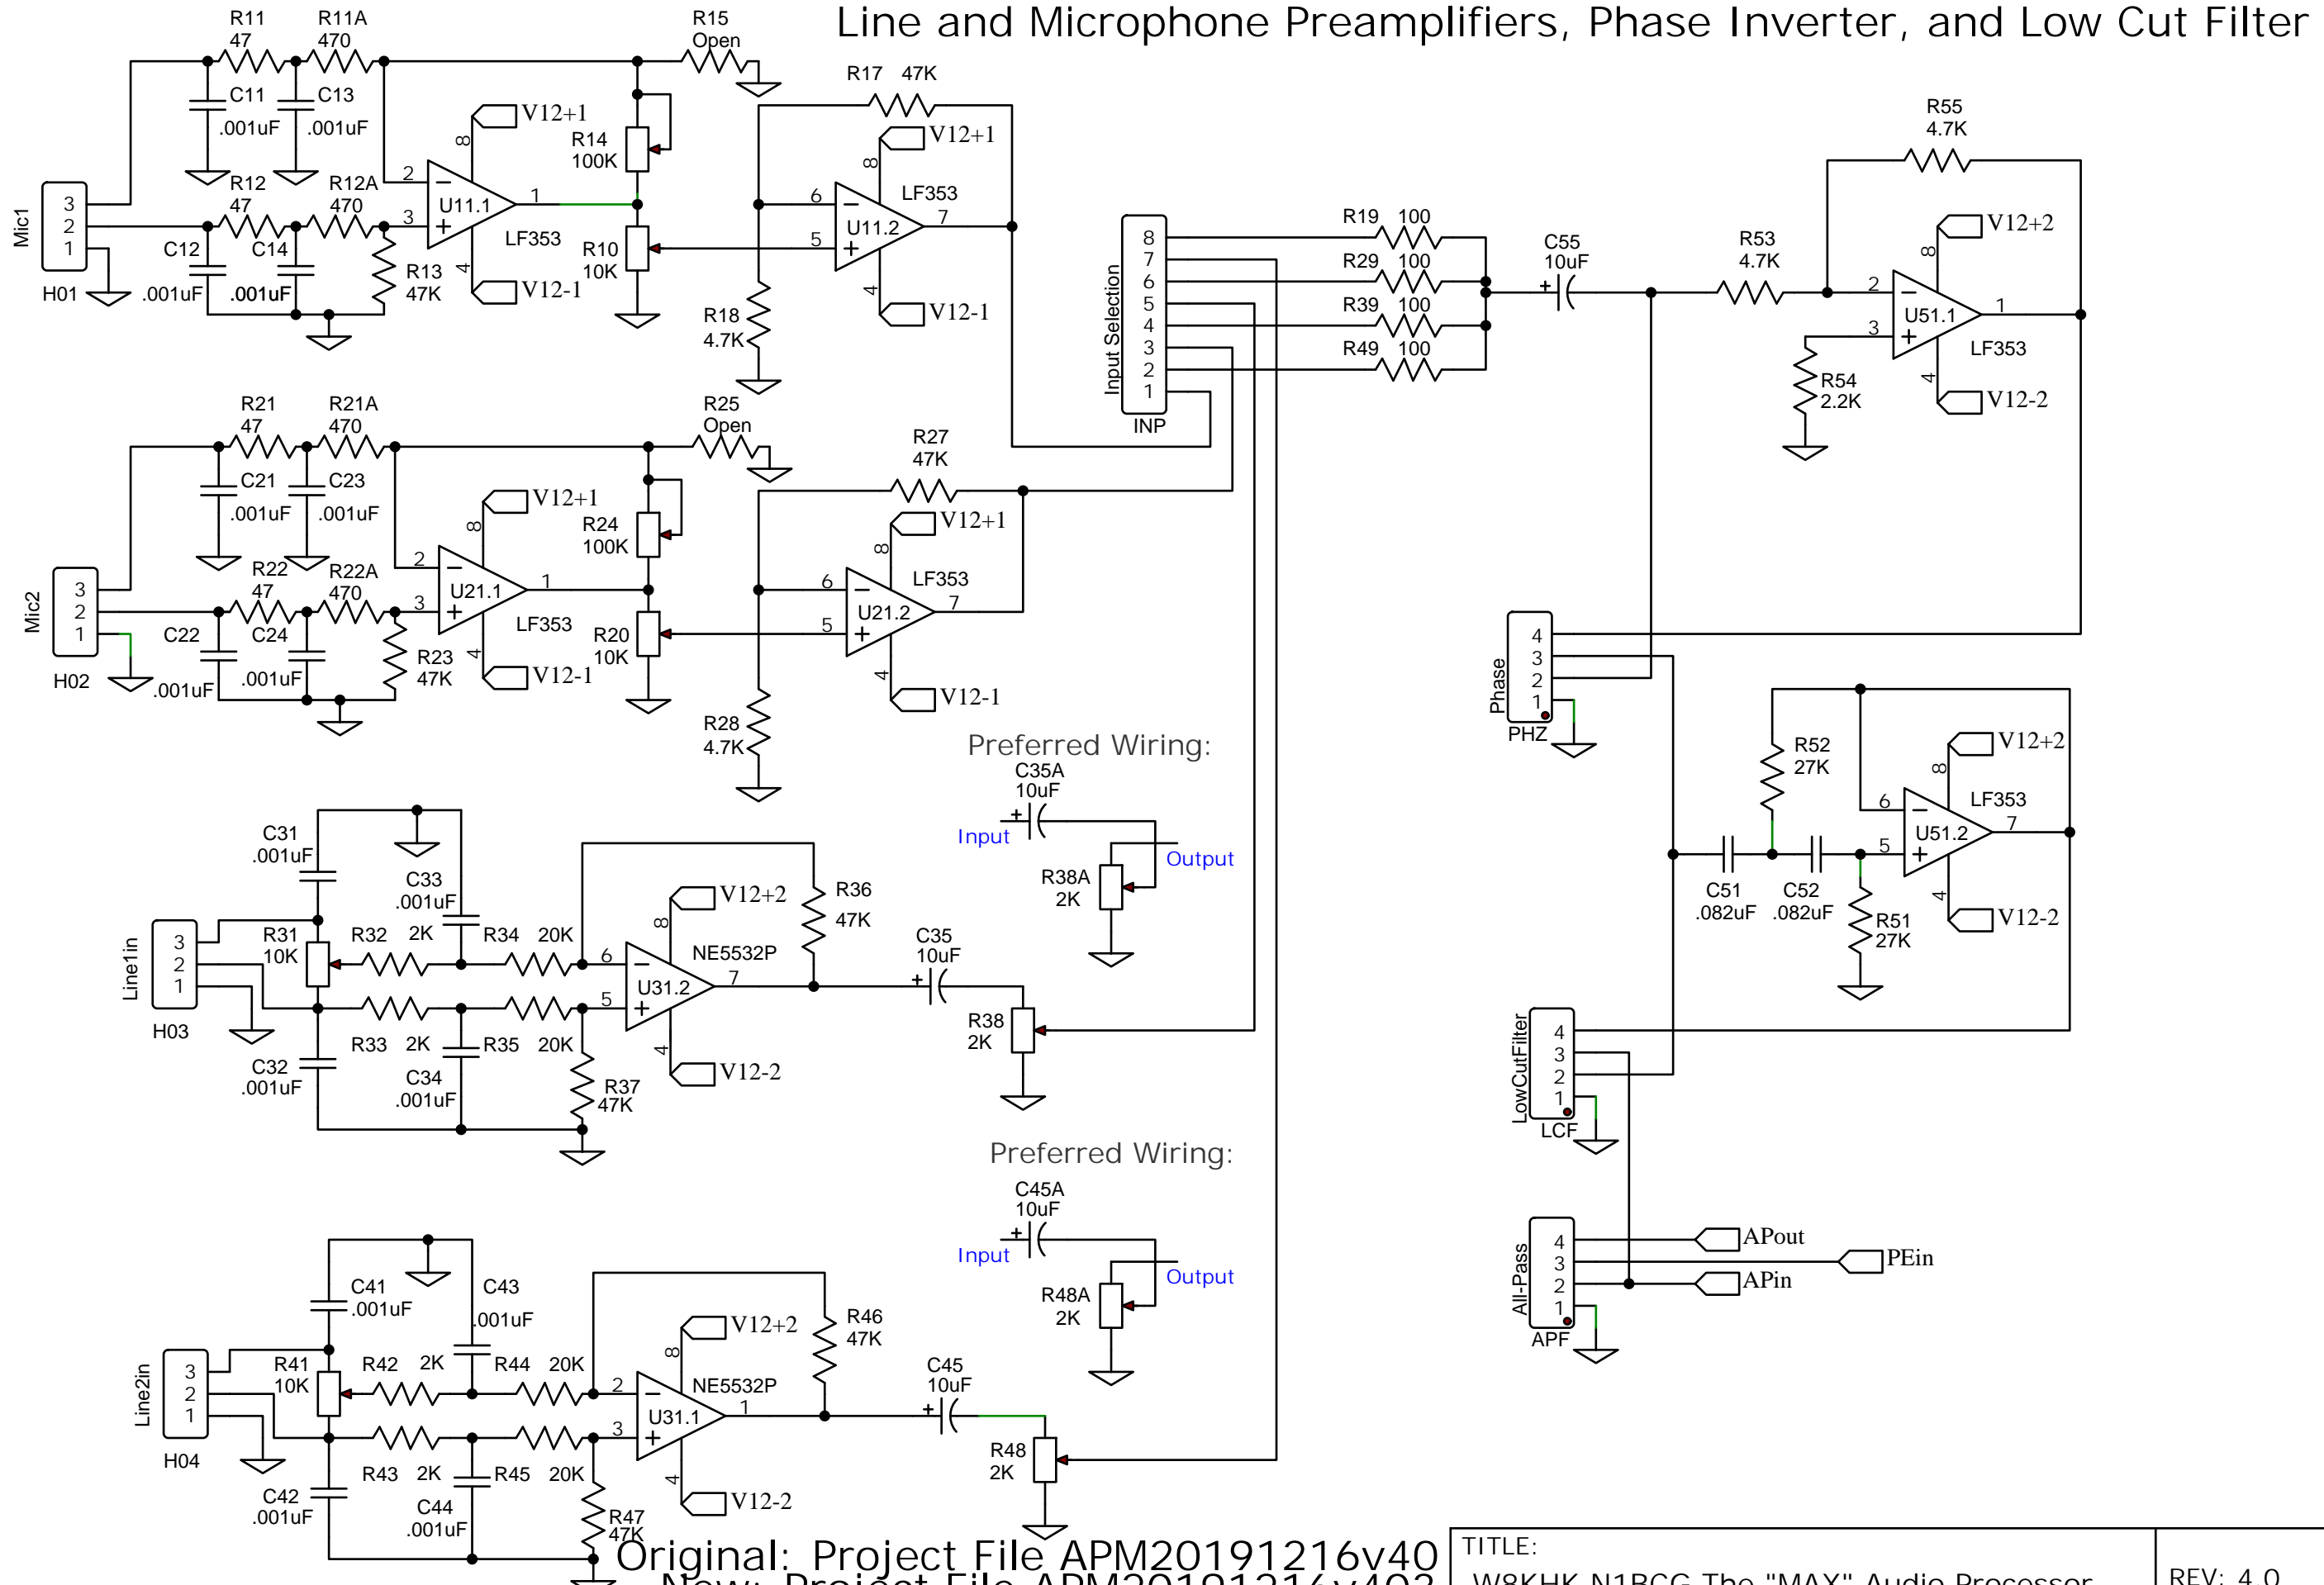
Line and Microphone Preamplifiers, Phase Inverter, and Low Cut Filter

R11 47
R11A 470
R15 Open
C11 .001uF
C13 .001uF
V12+1
R14 100K
R17 47K
V12+1
R55 4.7K
Mic1
3 2 1
H01
R12 47
R12A 470
C12 .001uF
C14 .001uF
R13 47K
U11.1
LF353
V12-1
R10 10K
R18 4.7K
U11.2
LF353
V12-1
Input Selection
8 7 6 5 4 3 2 1
INP
R19 100
R29 100
R39 100
R49 100
C55 10uF
R53 4.7K
V12+2
U51.1
LF353
R54 2.2K
V12-2

R21 47
R21A 470
R25 Open
C21 .001uF
C23 .001uF
V12+1
R24 100K
R27 47K
V12+1
Mic2
3 2 1
H02
R22 47
R22A 470
C22 .001uF
C24 .001uF
R23 47K
U21.1
LF353
V12-1
R20 10K
U21.2
LF353
V12-1
R28 4.7K
Phase
4 3 2 1
PHZ

Preferred Wiring:
C35A 10uF
Input
Output
R38A 2K

R52 27K
V12+2
LF353
U51.2
C51 .082uF
C52 .082uF
R51 27K
V12-2

C31 .001uF
C33 .001uF
V12+2
R36 47K
Line1in
3 2 1
H03
R31 10K
R32 2K
R34 20K
NE5532P
U31.2
C35 10uF
R38 2K
R33 2K
R35 20K
C32 .001uF
C34 .001uF
R37 47K
V12-2

LowCutFilter
4 3 2 1
LCF

Preferred Wiring:
C45A 10uF
Input
Output
R48A 2K

All-Pass
4 3 2 1
APF
APout
PEin
APin

C41 .001uF
C43 .001uF
V12+2
R46 47K
Line2in
3 2 1
H04
R41 10K
R42 2K
R44 20K
NE5532P
U31.1
C45 10uF
R48 2K
R43 2K
R45 20K
C42 .001uF
C44 .001uF
R47 47K
V12-2

Original: Project File APM20191216v40
New: Project File APM20191216v402
TITLE:
W8KHK N1BCG The "MAX" Audio Processor
REV: 4.0